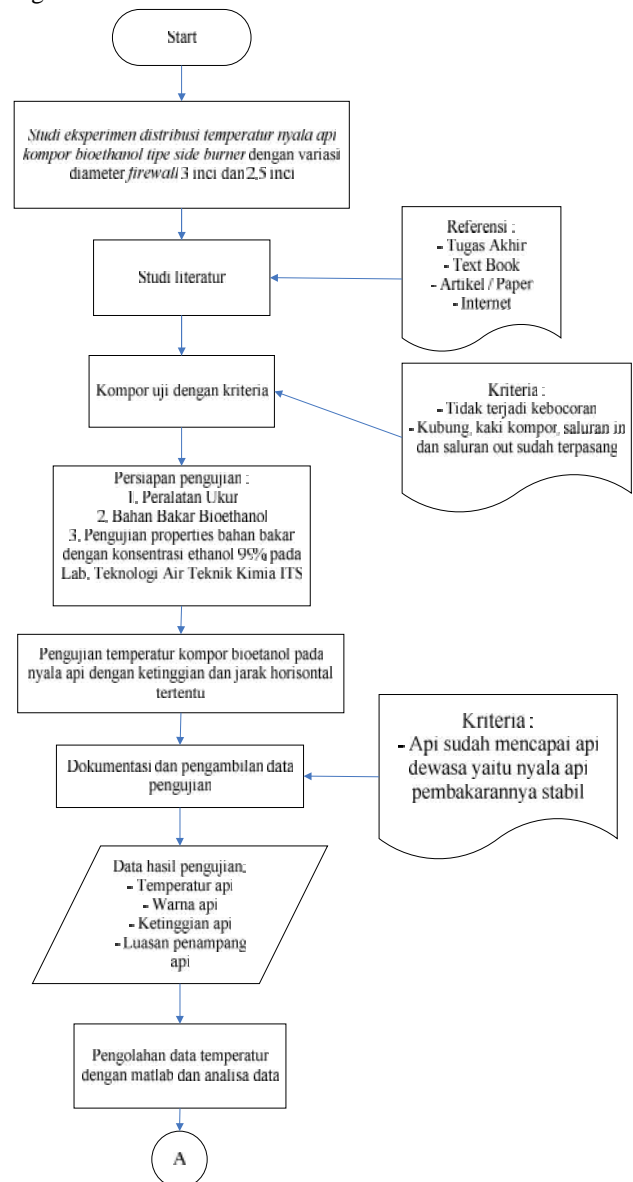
Start

Studi eksperimen distribusi temperatur nyala api kompor bioethanol tipe side burner dengan variasi diameter firewall 3 inci dan 2,5 inci

Studi literatur

Referensi :
- Tugas Akhir
- Text Book
- Artikel / Paper
- Internet

Kompor uji dengan kriteria

Kriteria :
- Tidak terjadi kebocoran
- Kubung, kaki kompor, saluran in dan saluran out sudah terpasang

Persiapan pengujian :
1. Peralatan Ukur
2. Bahan Bakar Bioethanol
3. Pengujian properties bahan bakar dengan konsentrasi ethanol 95% pada Lab. Teknologi Air Teknik Kimia ITS

Pengujian temperatur kompor bioetanol pada nyala api dengan ketinggian dan jarak horisontal tertentu

Kriteria :
- Api sudah mencapai api dewasa yaitu nyala api pembakarannya stabil

Dokumentasi dan pengambilan data pengujian

Data hasil pengujian:
- Temperatur api
- Warna api
- Ketinggian api
- Luasan penampang api

Pengolahan data temperatur dengan matlab dan analisa data

A